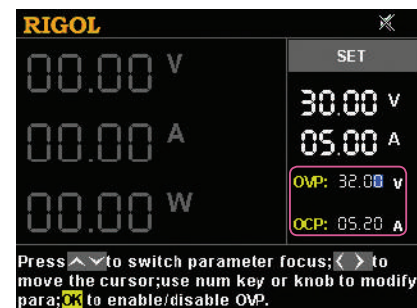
RIGOL

00.00 V

00.00 A

00.00 W

SET

30.00 V

05.00 A

OVP: 32.00 V

OCP: 05.20 A

Press ∧ ∨ to switch parameter focus; < > to move the cursor;use num key or knob to modify para; OK to enable/disable OVP.